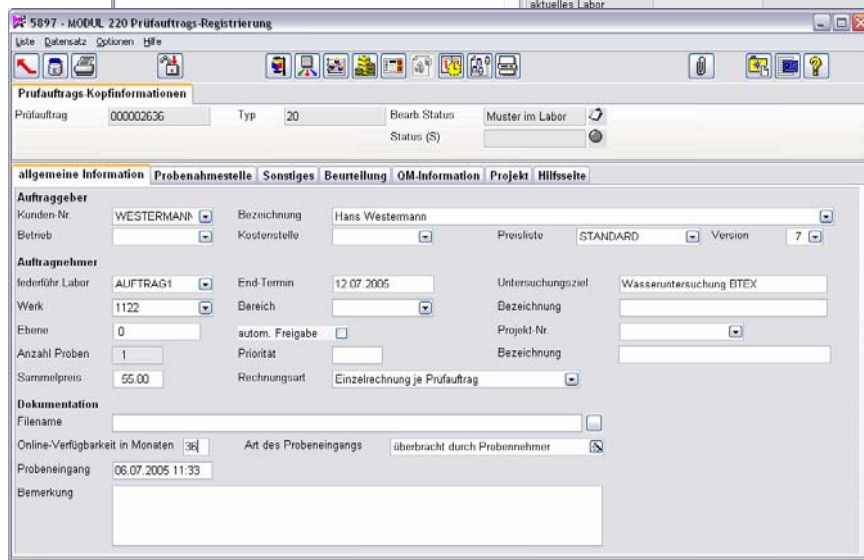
aktuelles Labor

5897 - MODUL 220 Prüfauftrags-Registrierung

Liste Datensatz Optionen Hilfe

Prüfauftrags-Kopfinformationen

Prüfauftrag 000002636 Typ 20 Bearb.Status Muster im Labor

Status (S)

allgemeine Information | Probenahmestelle | Sonstiges | Beurteilung | QM-Information | Projekt | Hilfsseite

Auftraggeber

Kunden-Nr. WESTERMANN Bezeichnung Hans Westermann

Betrieb Kostenstelle Preisliste STANDARD Version 7

Auftragnehmer

federführ.Labor AUFTRAG1 End-Termin 12.07.2005 Untersuchungsziel Wasseruntersuchung BTEX

Werk 1122 Bereich Bezeichnung

Ebene 0 autom. Freigabe Projekt-Nr.

Anzahl Proben 1 Priorität Bezeichnung

Sammelpreis 55.00 Rechnungsart Einzelrechnung je Prüfauftrag

Dokumentation

Filename

Online-Verfügbarkeit in Monaten 36 Art des Probeneingangs überbracht durch Probennehmer

Probeneingang 06.07.2005 11:33

Bemerkung